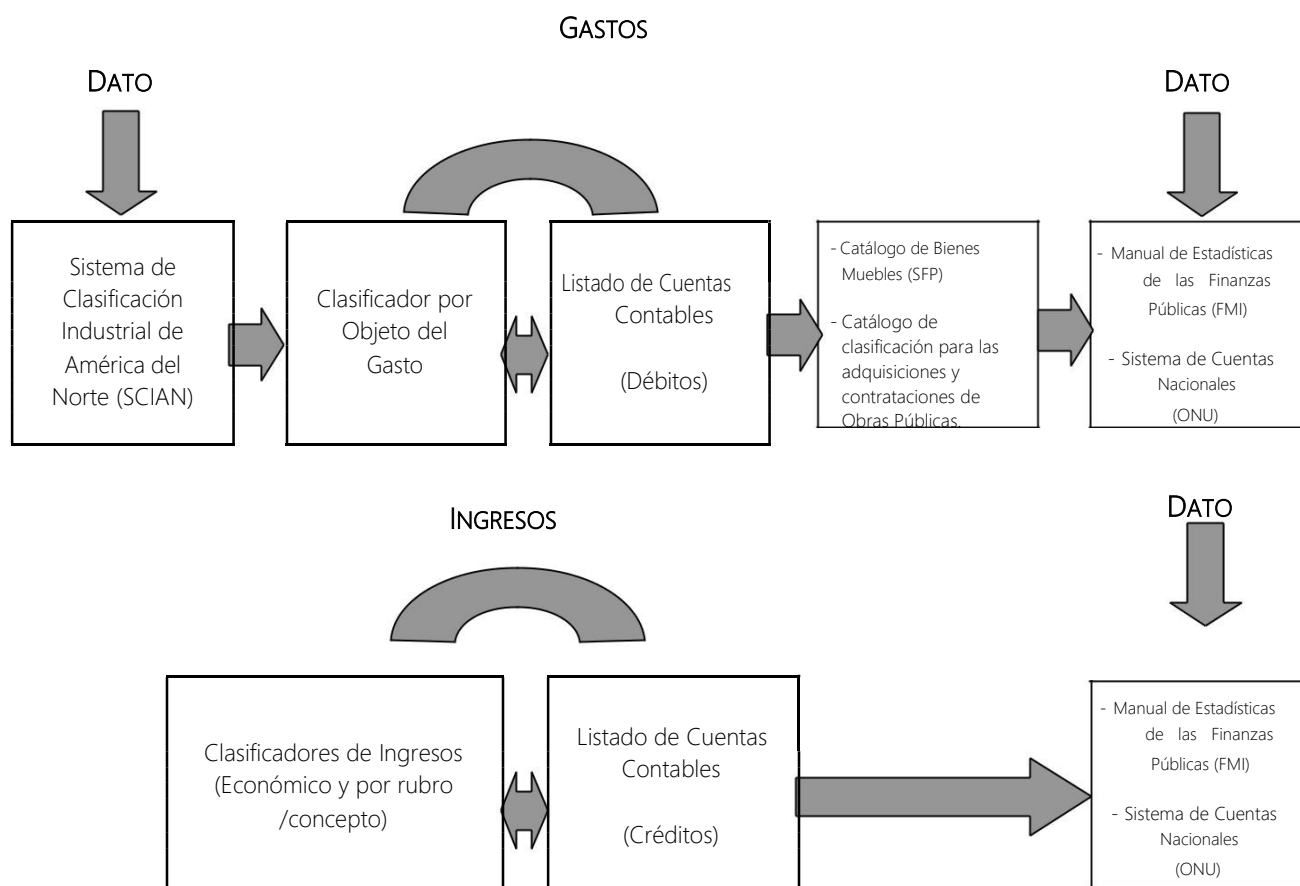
GASTOS

DATO

DATO

Sistema de Clasificación Industrial de América del Norte (SCIAN)

Clasificador por Objeto del Gasto

Listado de Cuentas Contables

(Débitos)

- Catálogo de Bienes Muebles (SFP)

- Catálogo de clasificación para las adquisiciones y contrataciones de Obras Públicas.

- Manual de Estadísticas de las Finanzas Públicas (FMI)

- Sistema de Cuentas Nacionales (ONU)

INGRESOS

DATO

Clasificadores de Ingresos (Económico y por rubro /concepto)

Listado de Cuentas Contables

(Créditos)

- Manual de Estadísticas de las Finanzas Públicas (FMI)

- Sistema de Cuentas Nacionales (ONU)